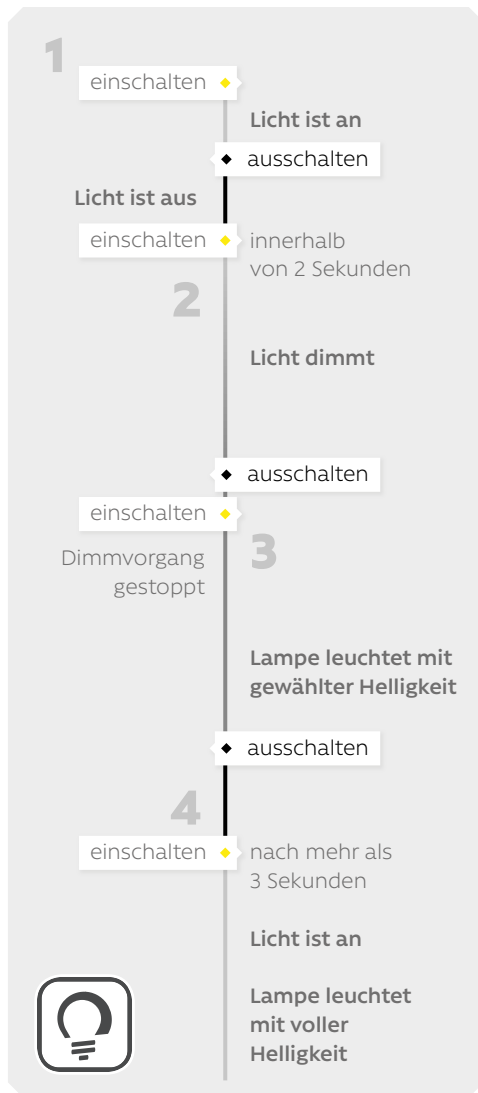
1

einschalten

Licht ist an

ausschalten

Licht ist aus

einschalten

innerhalb von 2 Sekunden

2

Licht dimmt

ausschalten

einschalten

Dimmvorgang gestoppt

3

Lampe leuchtet mit gewählter Helligkeit

ausschalten

4

einschalten

nach mehr als 3 Sekunden

Licht ist an

Lampe leuchtet mit voller Helligkeit